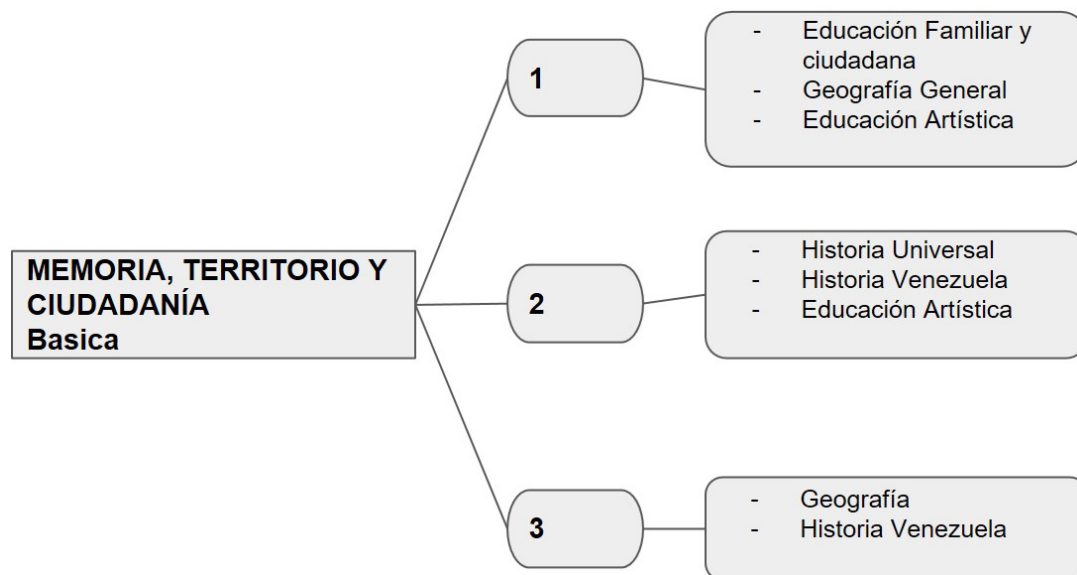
MEMORIA, TERRITORIO Y CIUDADANÍA
Basica

1

- Educación Familiar y ciudadana
- Geografía General
- Educación Artística

2

- Historia Universal
- Historia Venezuela
- Educación Artística

3

- Geografía
- Historia Venezuela